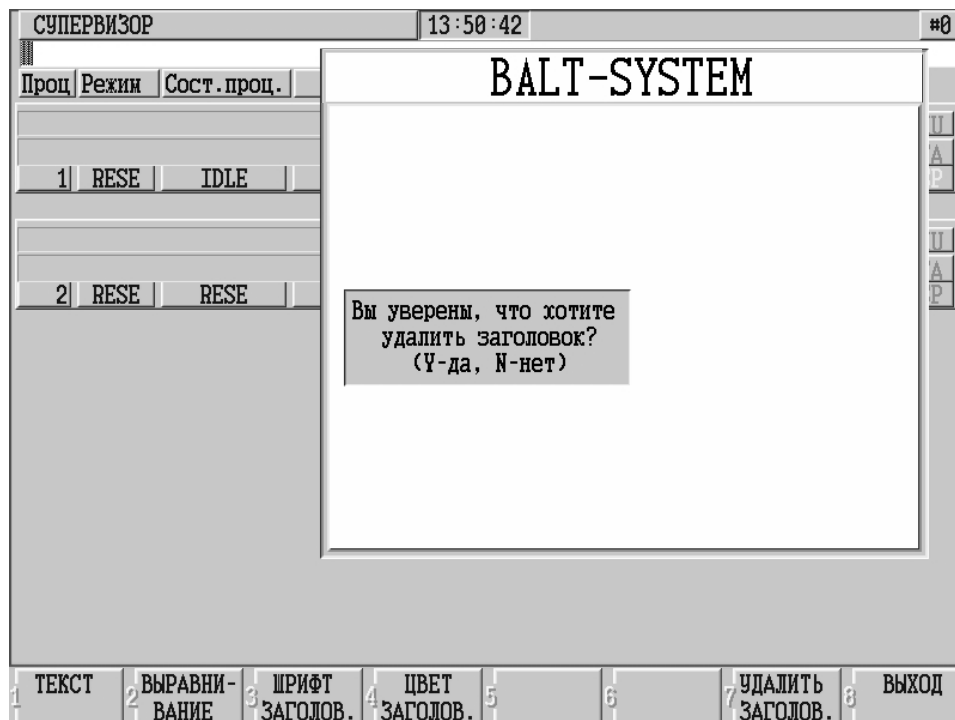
СУПЕРВИЗОР 13:50:42 #0

Проц Режим Сост.проц.

1 RESE IDLE

2 RESE RESE

U A P

U A P

BALT-SYSTEM

Вы уверены, что хотите удалить заголовок? (Y-да, N-нет)

1 ТЕКСТ 2 ВЫРАВНИВАНИЕ 3 ШРИФТ ЗАГОЛОВ. 4 ЦВЕТ ЗАГОЛОВ. 5 6 7 УДАЛИТЬ ЗАГОЛОВ. 8 ВЫХОД